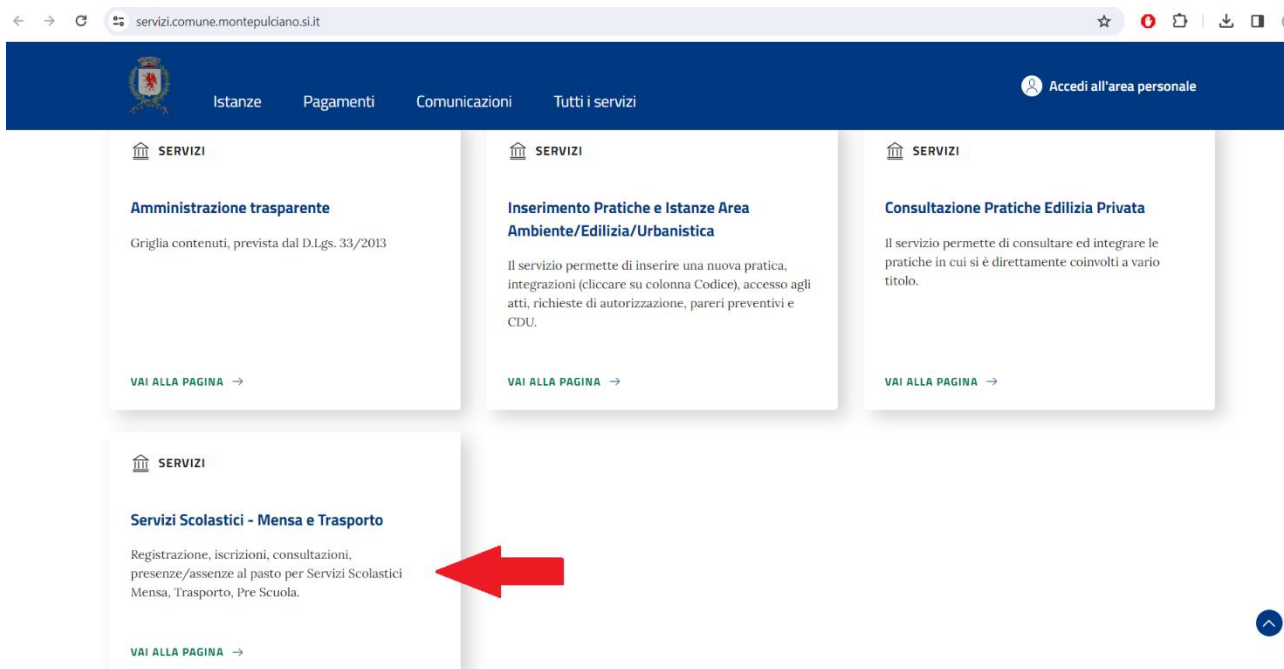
servizi.comune.montepulciano.si.it

Istanze Pagamenti Comunicazioni Tutti i servizi

Accedi all'area personale

SERVIZI

Amministrazione trasparente

Griglia contenuti, prevista dal D.Lgs. 33/2013

VAI ALLA PAGINA →

SERVIZI

Inserimento Pratiche e Istanze Area Ambiente/Edilizia/Urbanistica

Il servizio permette di inserire una nuova pratica, integrazioni (cliccare su colonna Codice), accesso agli atti, richieste di autorizzazione, pareri preventivi e CDU.

VAI ALLA PAGINA →

SERVIZI

Consultazione Pratiche Edilizia Privata

Il servizio permette di consultare ed integrare le pratiche in cui si è direttamente coinvolti a vario titolo.

VAI ALLA PAGINA →

SERVIZI

Servizi Scolastici - Mensa e Trasporto

Registrazione, iscrizioni, consultazioni, presenze/assenze al pasto per Servizi Scolastici Mensa, Trasporto, Pre Scuola.

VAI ALLA PAGINA →